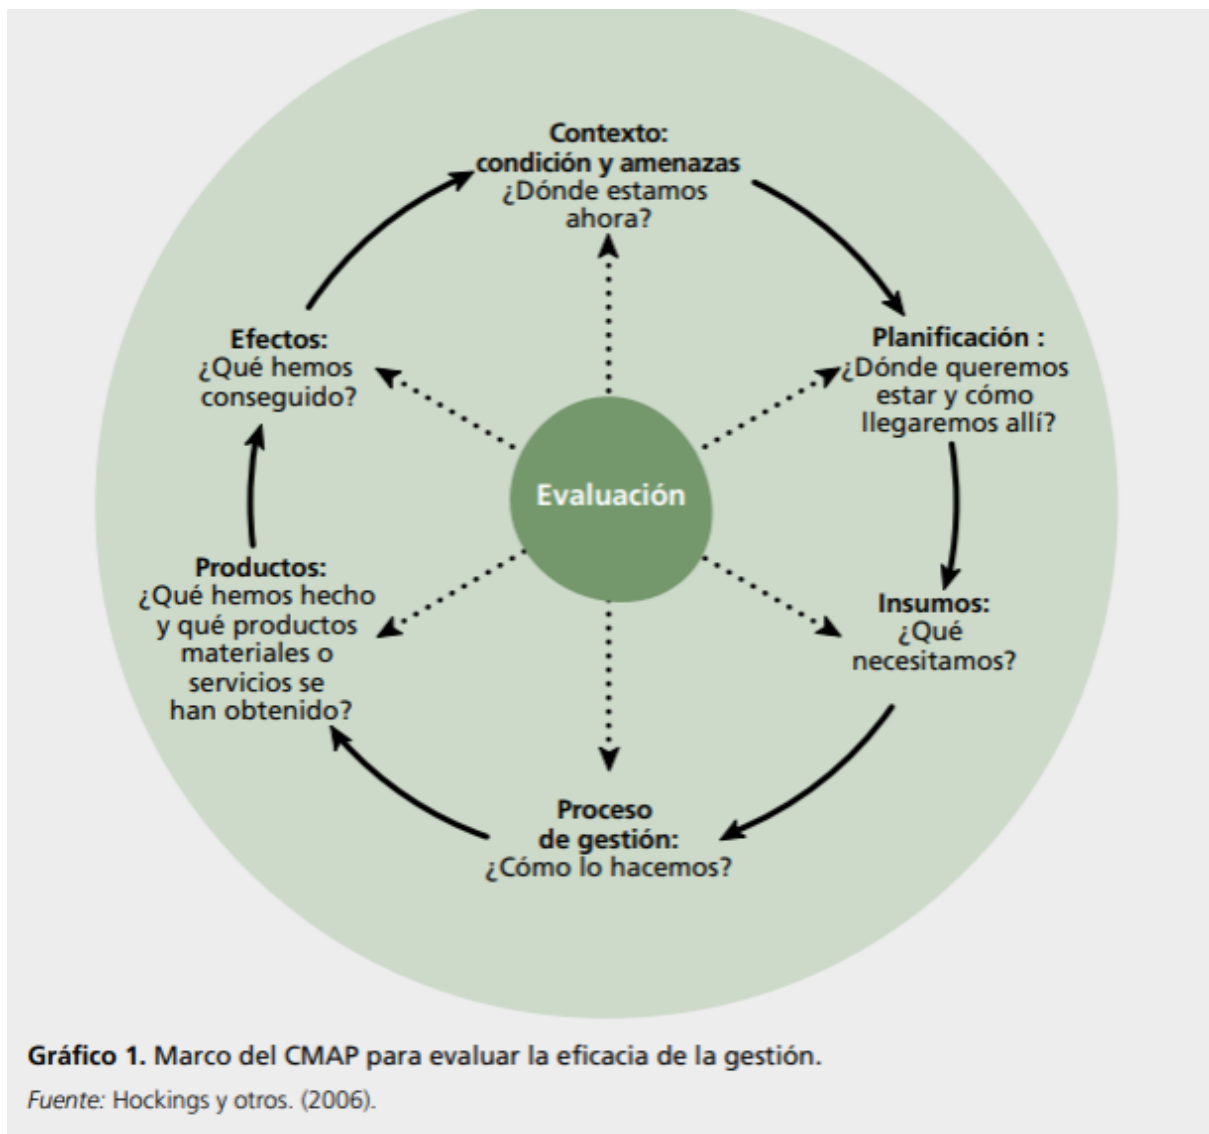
Contexto: condición y amenazas ¿Dónde estamos ahora?

Planificación : ¿Dónde queremos estar y cómo llegaremos allí?

Insumos: ¿Qué necesitamos?

Proceso de gestión: ¿Cómo lo hacemos?

Productos: ¿Qué hemos hecho y qué productos materiales o servicios se han obtenido?

Efectos: ¿Qué hemos conseguido?

Evaluación

**Gráfico 1.** Marco del CMAP para evaluar la eficacia de la gestión.

*Fuente:* Hockings y otros. (2006).